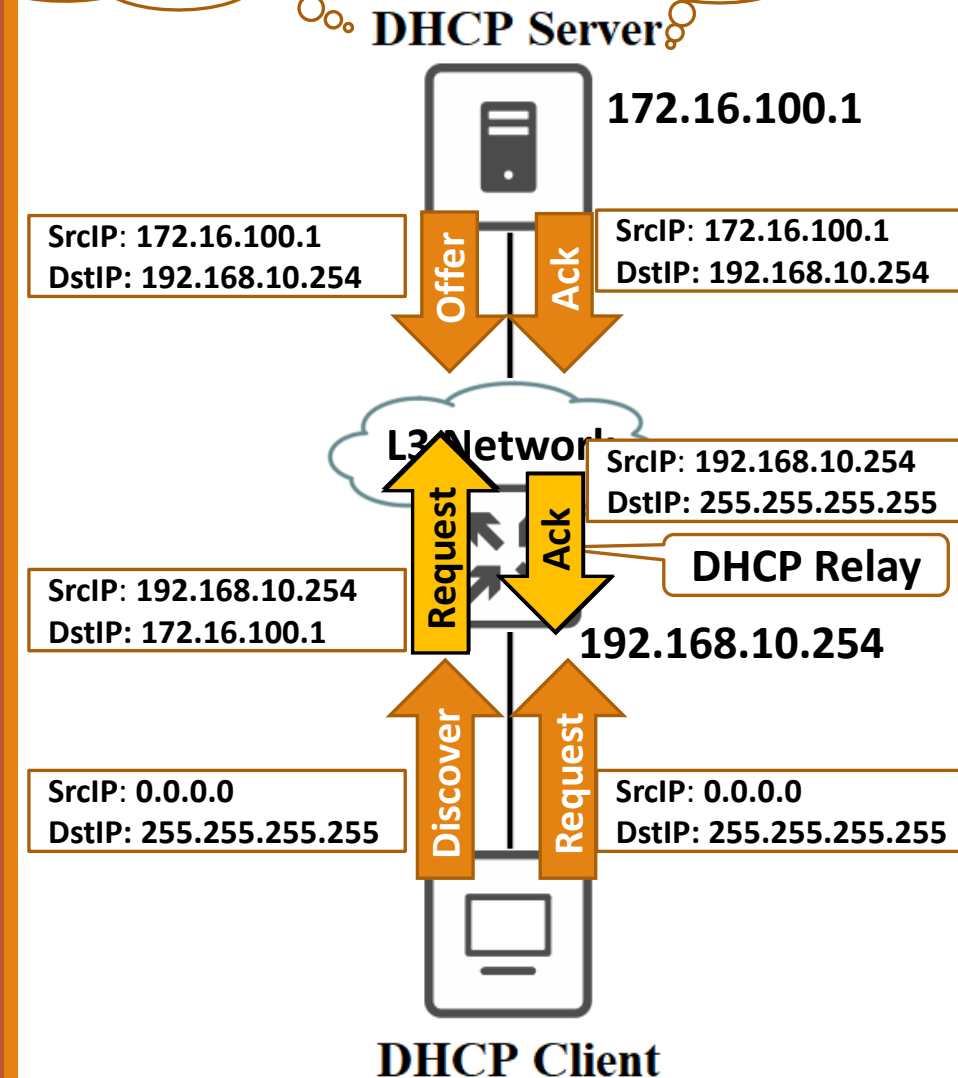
DHCP Server

172.16.100.1

SrcIP: 172.16.100.1
DstIP: 192.168.10.254

Offer

Ack

SrcIP: 172.16.100.1
DstIP: 192.168.10.254

L3 Network

SrcIP: 192.168.10.254
DstIP: 255.255.255.255

Request

Ack

DHCP Relay

SrcIP: 192.168.10.254
DstIP: 172.16.100.1

192.168.10.254

SrcIP: 0.0.0.0
DstIP: 255.255.255.255

Discover

Request

SrcIP: 0.0.0.0
DstIP: 255.255.255.255

DHCP Client